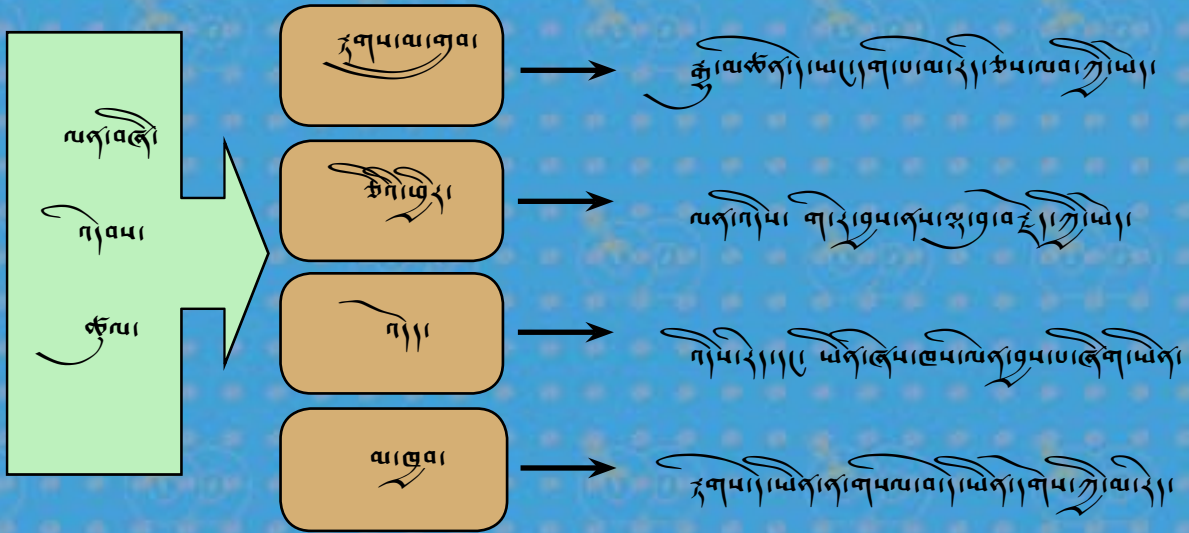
ལག་འཛིན།
ཀུན་འབས།
ཚོལ།

དཔེ་ལག་གཞན།
ཀྱི་ལམ་ཁག་ལ་ཕྱོག་བྱ་བ་དང་། ཚིག་ལེན་གྱི་ཡིན།

ཚིག་ཕྱོད།
ལག་ཀོ། གཟུངས་ཆས་ཀྱི་ཆེ་དེ་ཀྱི་ཡིན།

ཀོ།
ཀོ་ཡིན་དེ་ ཡིག་ཚེས་ཐེབ་ལག་སྒྲུབ་བྱ་ཚེག་ཡིག

ལམ་ལྷན།
དཔེ་ ཡིག་ཀོག་བཟ་ལམ་ཡིག་ དཔེ་ཀྱི་ལམ་དེ།